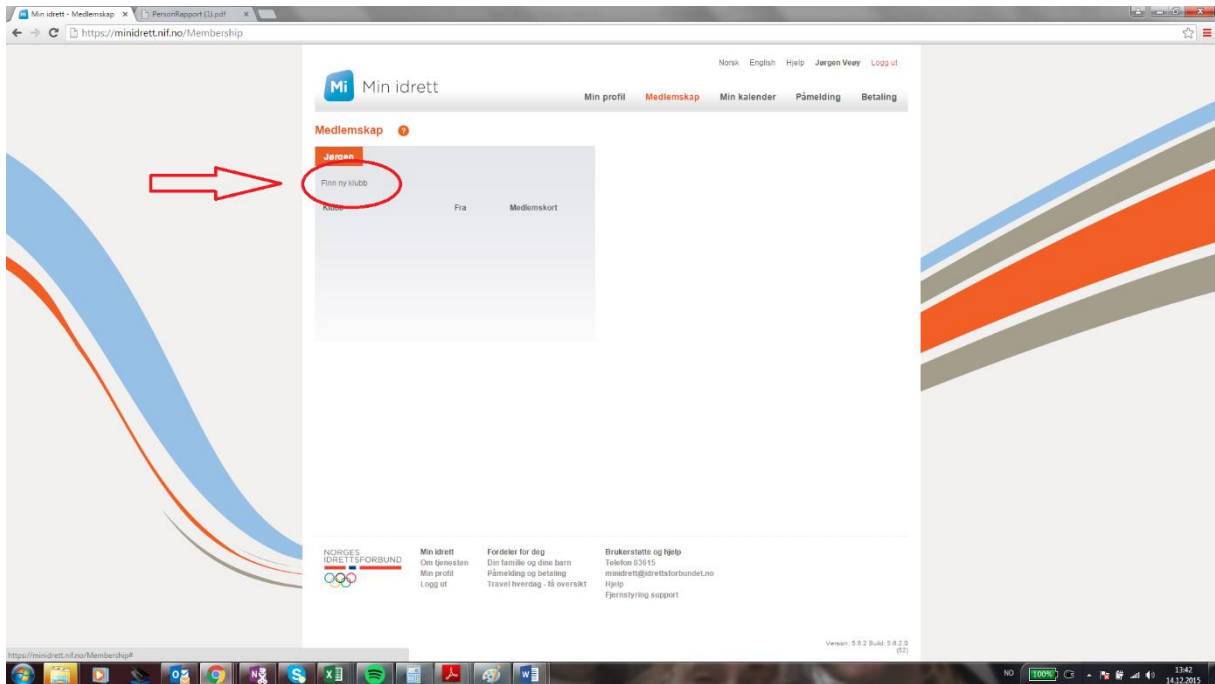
Min idrett - Medlemskap ×
PersonRapport (1).pdf ×

https://minidrett.nif.no/Membership

Norsk English Hjelp Jørgen Vevy Logg ut

Mi Min idrett

Min profil Medlemskap Min kalender Påmelding Betaling

Medlemskap ?

Jørgen

Finn ny klubb

| Klubb | Fra | Medlemskort |
|---|---|---|

NORGES IDRETTSFORBUND

Min idrett
Om tjenesten
Min profil
Logg ut

Fordeler for deg
Din familie og dine barn
Påmelding og betaling
Travel hverdag - få oversikt

Brukerstøtte og hjelp
Telefon 03615
minidrett@idrettsforbundet.no
Hjelp
Fjernstyring support

Version: 5.6.2 Build: 5.6.2.0 (52)

https://minidrett.nif.no/Membership#

NO 100% 13:42 14.12.2015